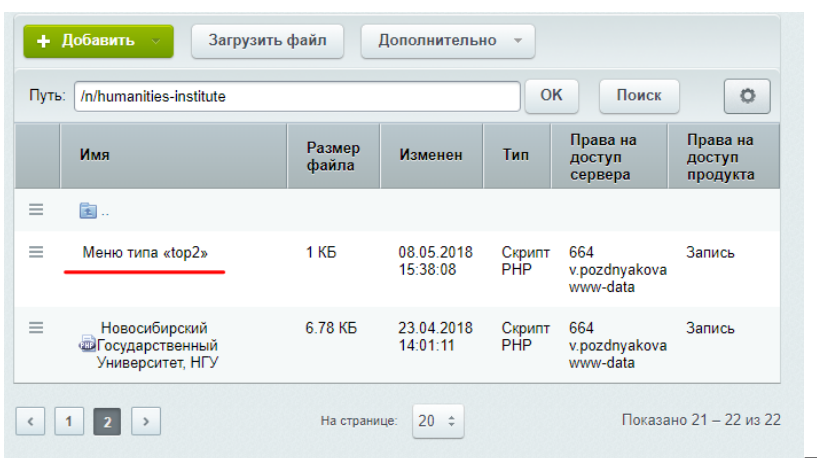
+ Добавить | Загрузить файл | Дополнительно

Путь: /n/humanities-institute | OK | Поиск

| | Имя | Размер файла | Изменен | Тип | Права на доступ сервера | Права на доступ продукта |
|---|---|---|---|---|---|---|
| | .. | | | | | |
| | Меню типа «top2» | 1 КБ | 08.05.2018 15:38:08 | Скрипт PHP | 664 v.pozdnyakova www-data | Запись |
| | Новосибирский Государственный Университет, НГУ | 6.78 КБ | 23.04.2018 14:01:11 | Скрипт PHP | 664 v.pozdnyakova www-data | Запись |

< 1 2 >   На странице: 20   Показано 21 – 22 из 22